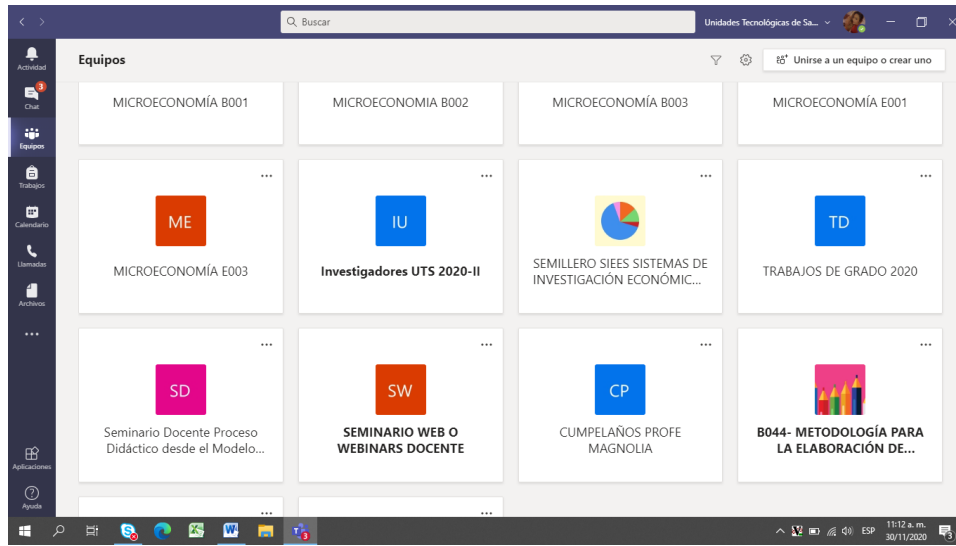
Buscar

Unidades Tecnológicas de Sa...

Actividad
3
Chat
Equipos
Trabajos
Calendario
Llamadas
Archivos
...
Aplicaciones
Ayuda

Equipos

Unirse a un equipo o crear uno

MICROECONOMÍA B001

MICROECONOMIA B002

MICROECONOMÍA B003

MICROECONOMÍA E001

...
ME
MICROECONOMÍA E003

...
IU
Investigadores UTS 2020-II

...
SEMILLERO SIEES SISTEMAS DE INVESTIGACIÓN ECONÓMIC...

...
TD
TRABAJOS DE GRADO 2020

...
SD
Seminario Docente Proceso Didáctico desde el Modelo...

...
SW
SEMINARIO WEB O WEBINARS DOCENTE

...
CP
CUMPELAÑOS PROFE MAGNOLIA

...
B044- METODOLOGÍA PARA LA ELABORACIÓN DE...

...
...

ESP
11:12 a. m.
30/11/2020
3